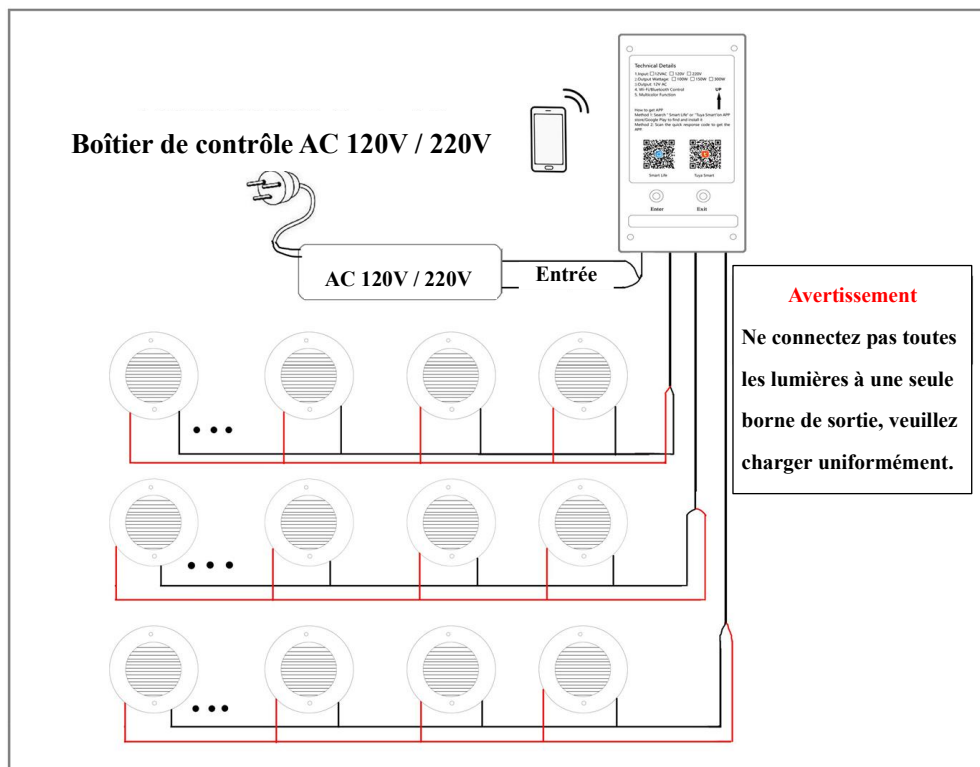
Boîtier de contrôle AC 120V / 220V

Technical Details
1.Input: □12VAC □120V □220V
2.Output Wattage: □100W □150W □300W
3.Output: 12V AC
4. Wi-Fi/Bluetooth Control
5. Multicolor function

UP

How to get APP
Method 1: Search "Smart Life" or "Tuya Smart"on APP store/Google Play to find and install it
Method 2: Scan the quick response code to get the APP

Smart Life
Tuya Smart

Enter
Exit

AC 120V / 220V
Entrée

Avertissement
Ne connectez pas toutes les lumières à une seule borne de sortie, veuillez charger uniformément.

• • •
• • •
• • •